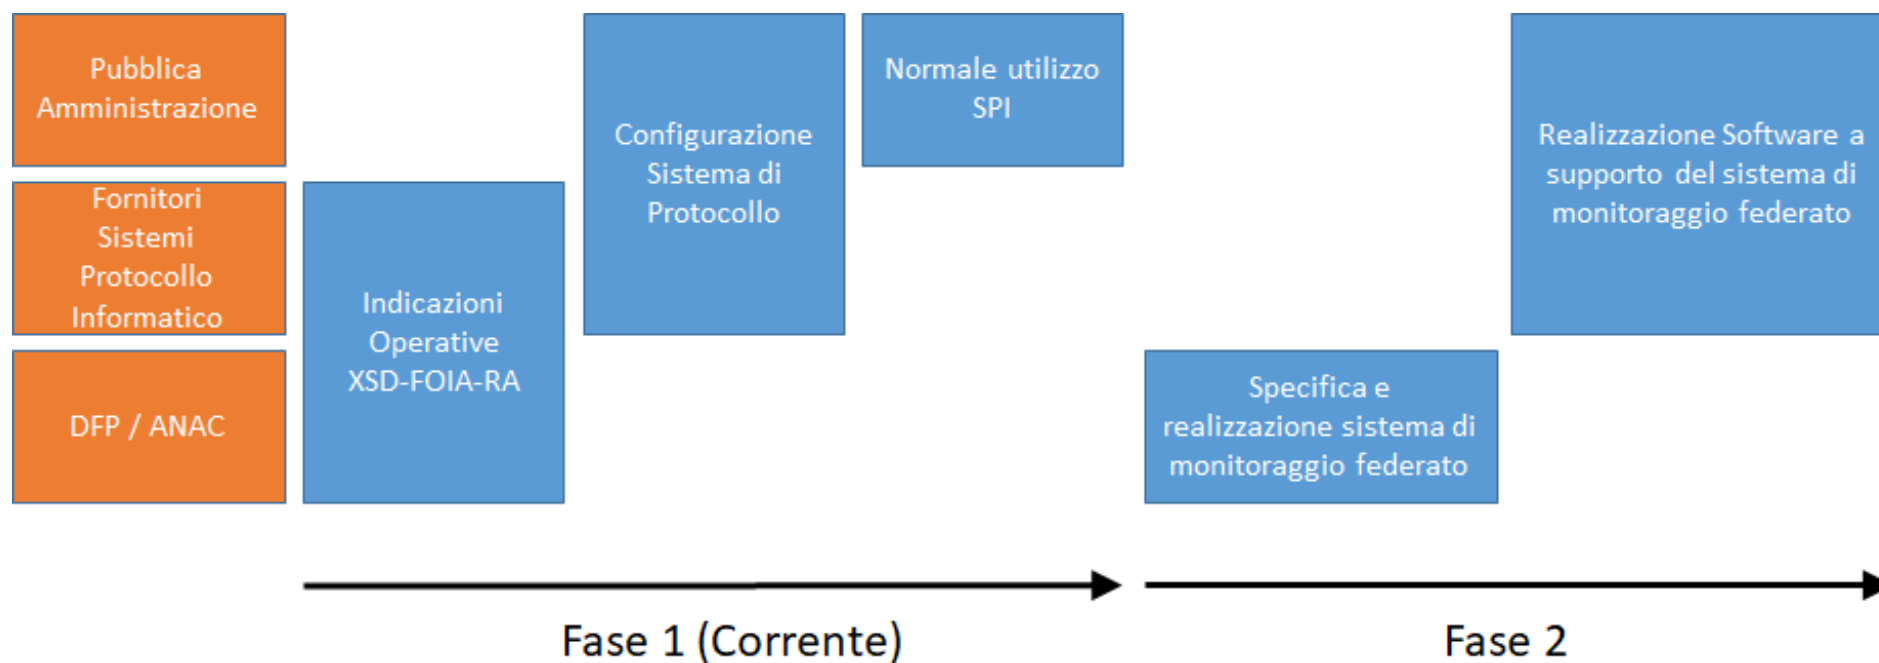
Pubblica Amministrazione

Fornitori Sistemi Protocollo Informatico

DFP / ANAC

Indicazioni Operative XSD-FOIA-RA

Configurazione Sistema di Protocollo

Normale utilizzo SPI

Specifica e realizzazione sistema di monitoraggio federato

Realizzazione Software a supporto del sistema di monitoraggio federato

Fase 1 (Corrente)

Fase 2